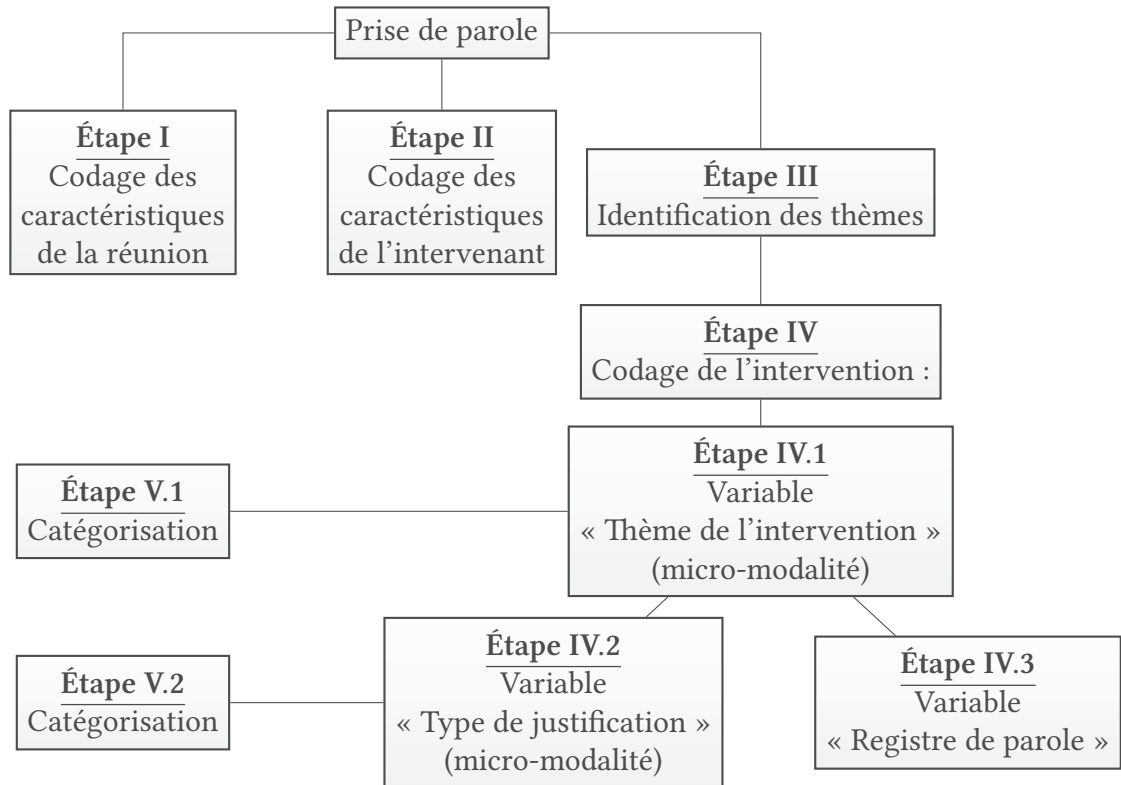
Prise de parole

Étape I
Codage des caractéristiques de la réunion

Étape II
Codage des caractéristiques de l'intervenant

Étape III
Identification des thèmes

Étape IV
Codage de l'intervention :

Étape V.1
Catégorisation

Étape IV.1
Variable
« Thème de l'intervention »
(micro-modalité)

Étape V.2
Catégorisation

Étape IV.2
Variable
« Type de justification »
(micro-modalité)

Étape IV.3
Variable
« Registre de parole »